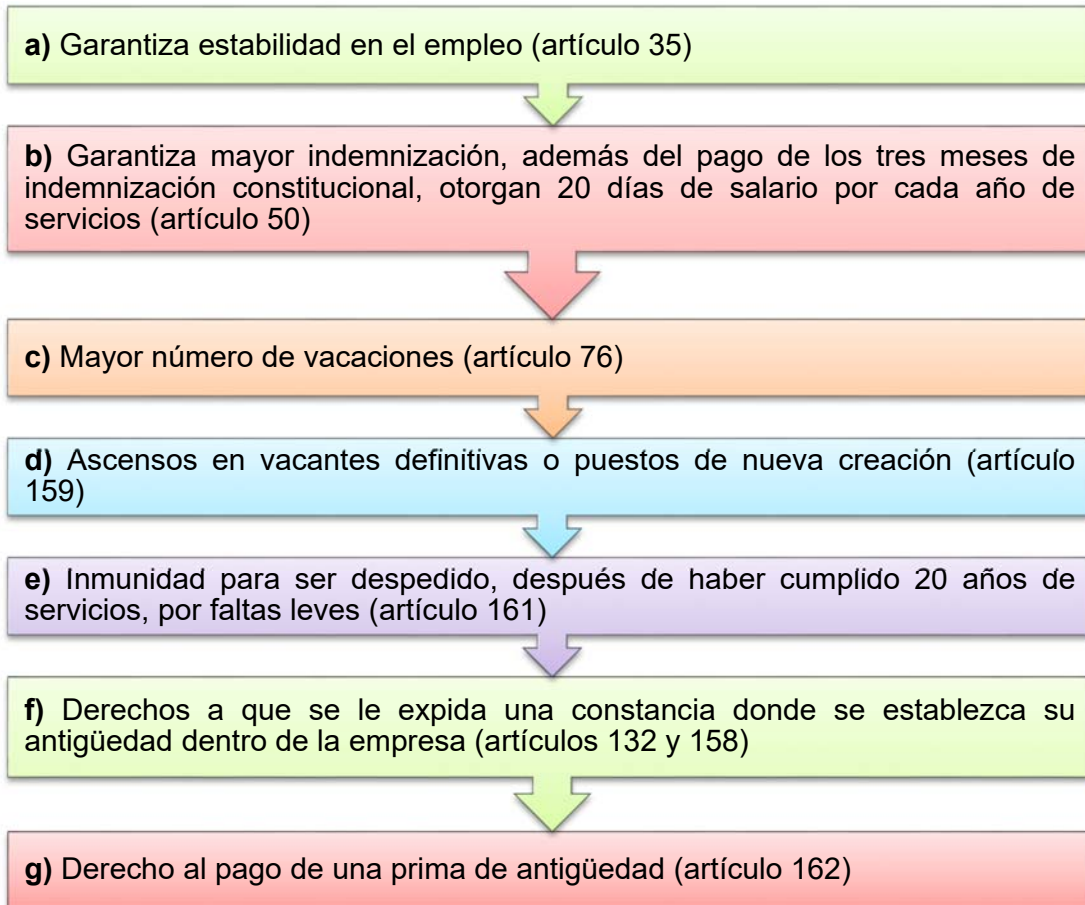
**a)** Garantiza estabilidad en el empleo (artículo 35)

**b)** Garantiza mayor indemnización, además del pago de los tres meses de indemnización constitucional, otorgan 20 días de salario por cada año de servicios (artículo 50)

**c)** Mayor número de vacaciones (artículo 76)

**d)** Ascensos en vacantes definitivas o puestos de nueva creación (artículo 159)

**e)** Inmunidad para ser despedido, después de haber cumplido 20 años de servicios, por faltas leves (artículo 161)

**f)** Derechos a que se le expida una constancia donde se establezca su antigüedad dentro de la empresa (artículos 132 y 158)

**g)** Derecho al pago de una prima de antigüedad (artículo 162)